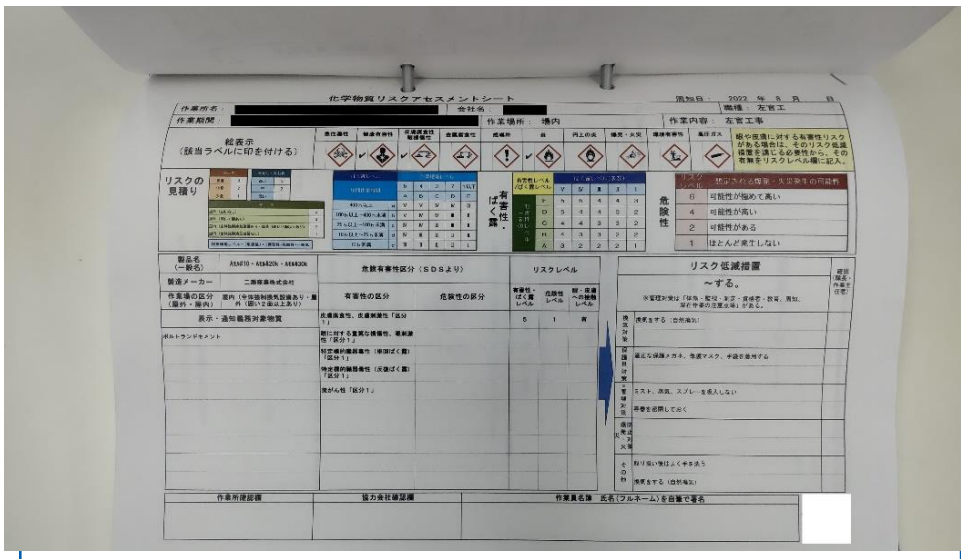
化学物質リスクアセスメントシート

提出日： 2022 年 8 月 日

作業所名：

会社名：

職種： 左官工

作業期間

作業場所： 場内

作業内容： 左官工事

絵表示
（該当ラベルに印を付ける）

急性毒性 健康有害性 環境有害性 金属腐食性 爆発物 炎 円上の炎 爆発・火災 環境有害性 高圧ガス

眼や皮膚に対する有害性リスクがある場合は、そのリスク低減措置を講じる必要性から、その有無をリスクレベル欄に記入

リスクの見積り

有害性・ばく露

危険性

リスクレベル 想定される健康・火災事故の可能性
5 可能性が極めて高い
4 可能性が高い
2 可能性がある
1 ほとんど発生しない

| 製品名（一般名） | AHAR10・AHAR20N・AHAR30N | 危険有害性区分（SDSより） | | リスクレベル | | | リスク低減措置 ～する。 | 確認（職長・作業主任者） |
|---|---|---|---|---|---|---|---|---|
| 製造メーカー | 二瀬窯業株式会社 | 有害性の区分 | 危険性の区分 | 有害性・ばく露レベル | 危険性レベル | 眼・皮膚への接触レベル | ※管理対策は「休息・監視・including…」 | |
| 作業場の区分（屋外・屋内） | 屋内（一部換気設備あり・屋外（囲い２面以上あり）） | | | | | | | |
| 表示・通知義務対象物質 | | 皮膚腐食性、皮膚刺激性「区分1」 | | 5 | 1 | 有 | 接触対策 換気をする（自然換気） | |
| ポルトランドセメント | | 眼に対する重篤な損傷性、眼刺激性「区分1」 | | | | | 保護具対策 適切な保護メガネ、防塵マスク、手袋を着用する | |
| | | 特定標的臓器毒性（単回ばく露）「区分1」 | | | | | 管理対策 ミスト、蒸気、スプレーを吸入しない | |
| | | 特定標的臓器毒性（反復ばく露）「区分1」 | | | | | 局部を密閉しておく | |
| | | 発がん性「区分1」 | | | | | 適切発火対策 | |
| | | | | | | | その他 取り扱い後はよく手を洗う | |
| | | | | | | | 換気をする（自然換気） | |

作業所確認欄

協力会社確認欄

作業員名簿 氏名（フルネーム）を自筆で署名